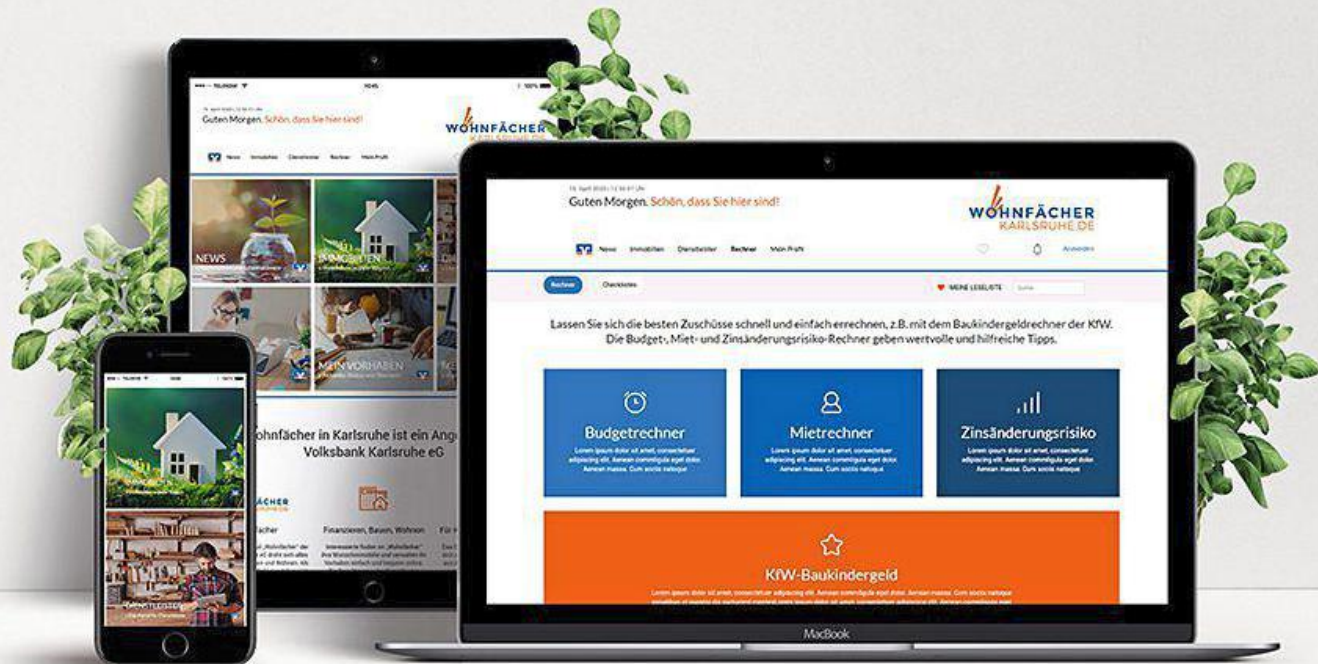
Guten Morgen. Schön, dass Sie hier sind!

WOHNFÄCHER

News Immobilien Dienstleister Rechner Mein Profil

NEWS

IMMOBILIEN

MEIN VORHABEN

ohnfächer in Karlsruhe ist ein Ang Volksbank Karlsruhe eG

FÄCHER

Finanzieren, Bauen, Wohnen

DIENSTLEISTER

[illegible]

Guten Morgen. Schön, dass Sie hier sind!

WOHNFÄCHER KARLSRUHE.DE

News Immobilien Dienstleister Rechner Mein Profil

Anmelden

Rechner Checklisten

MEINE LESELISTE Suche

Lassen Sie sich die besten Zuschüsse schnell und einfach errechnen, z.B. mit dem Baukindergeldrechner der KfW. Die Budget-, Miet- und Zinsänderungsrisiko-Rechner geben wertvolle und hilfreiche Tipps.

Budgetrechner
Lorem ipsum dolor sit amet, consectetuer adipiscing elit. Aenean commodo ligula eget dolor. Aenean massa. Cum sociis natoque

Mietrechner
Lorem ipsum dolor sit amet, consectetuer adipiscing elit. Aenean commodo ligula eget dolor. Aenean massa. Cum sociis natoque

Zinsänderungsrisiko
Lorem ipsum dolor sit amet, consectetuer adipiscing elit. Aenean commodo ligula eget dolor. Aenean massa. Cum sociis natoque

KfW-Baukindergeld
Lorem ipsum dolor sit amet, consectetuer adipiscing elit. Aenean commodo ligula eget dolor. Aenean massa. Cum sociis natoque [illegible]

MacBook